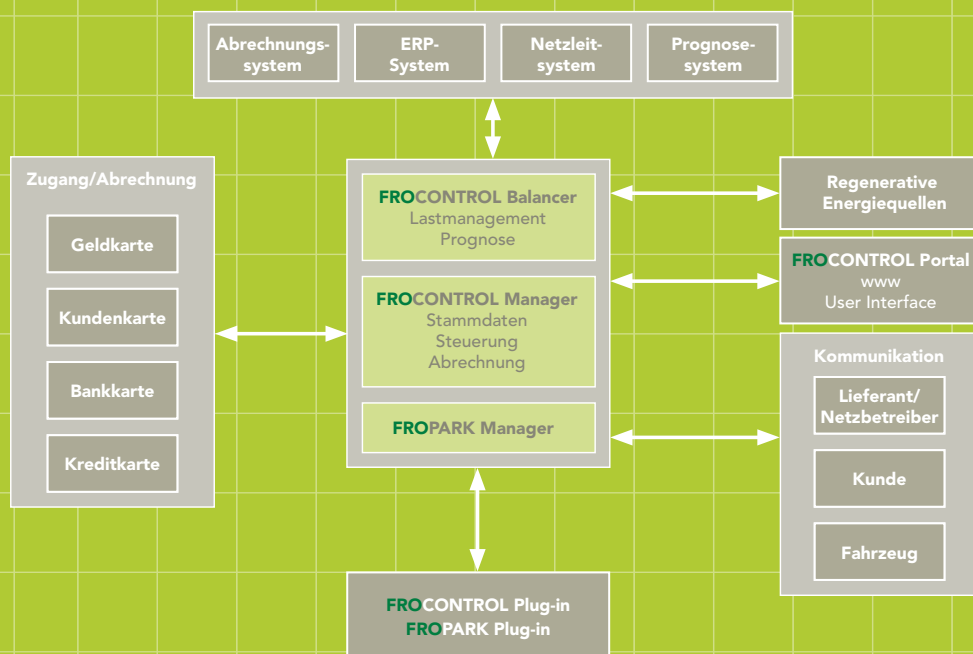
Abrechnungssystem

ERP-System

Netzleitsystem

Prognosesystem

Zugang/Abrechnung

Geldkarte

Kundenkarte

Bankkarte

Kreditkarte

FROCONTROL Balancer
Lastmanagement
Prognose

FROCONTROL Manager
Stammdaten
Steuerung
Abrechnung

FROPARK Manager

Regenerative Energiequellen

FROCONTROL Portal
www
User Interface

Kommunikation

Lieferant/ Netzbetreiber

Kunde

Fahrzeug

FROCONTROL Plug-in
FROPARK Plug-in